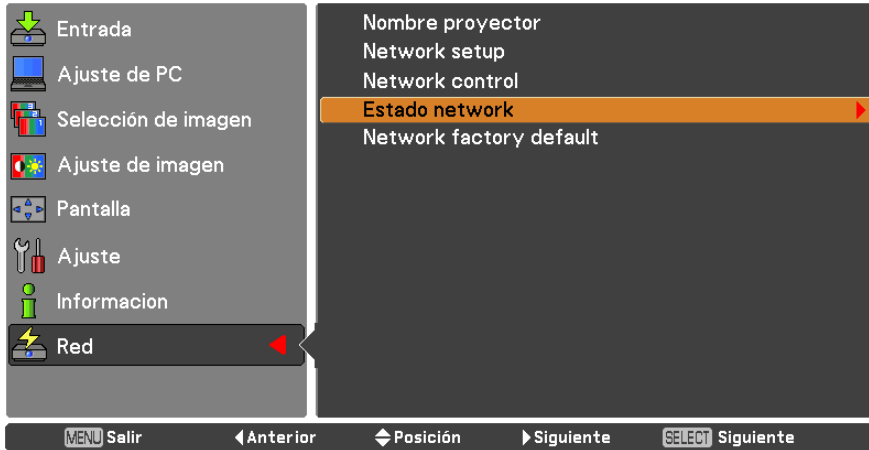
Entrada
Ajuste de PC
Selección de imagen
Ajuste de imagen
Pantalla
Ajuste
Informacion
Red

Nombre proyector
Network setup
Network control
Estado network
Network factory default

MENU Salir ◀Anterior ◆Posición ▶Siguiente SELECT Siguiente